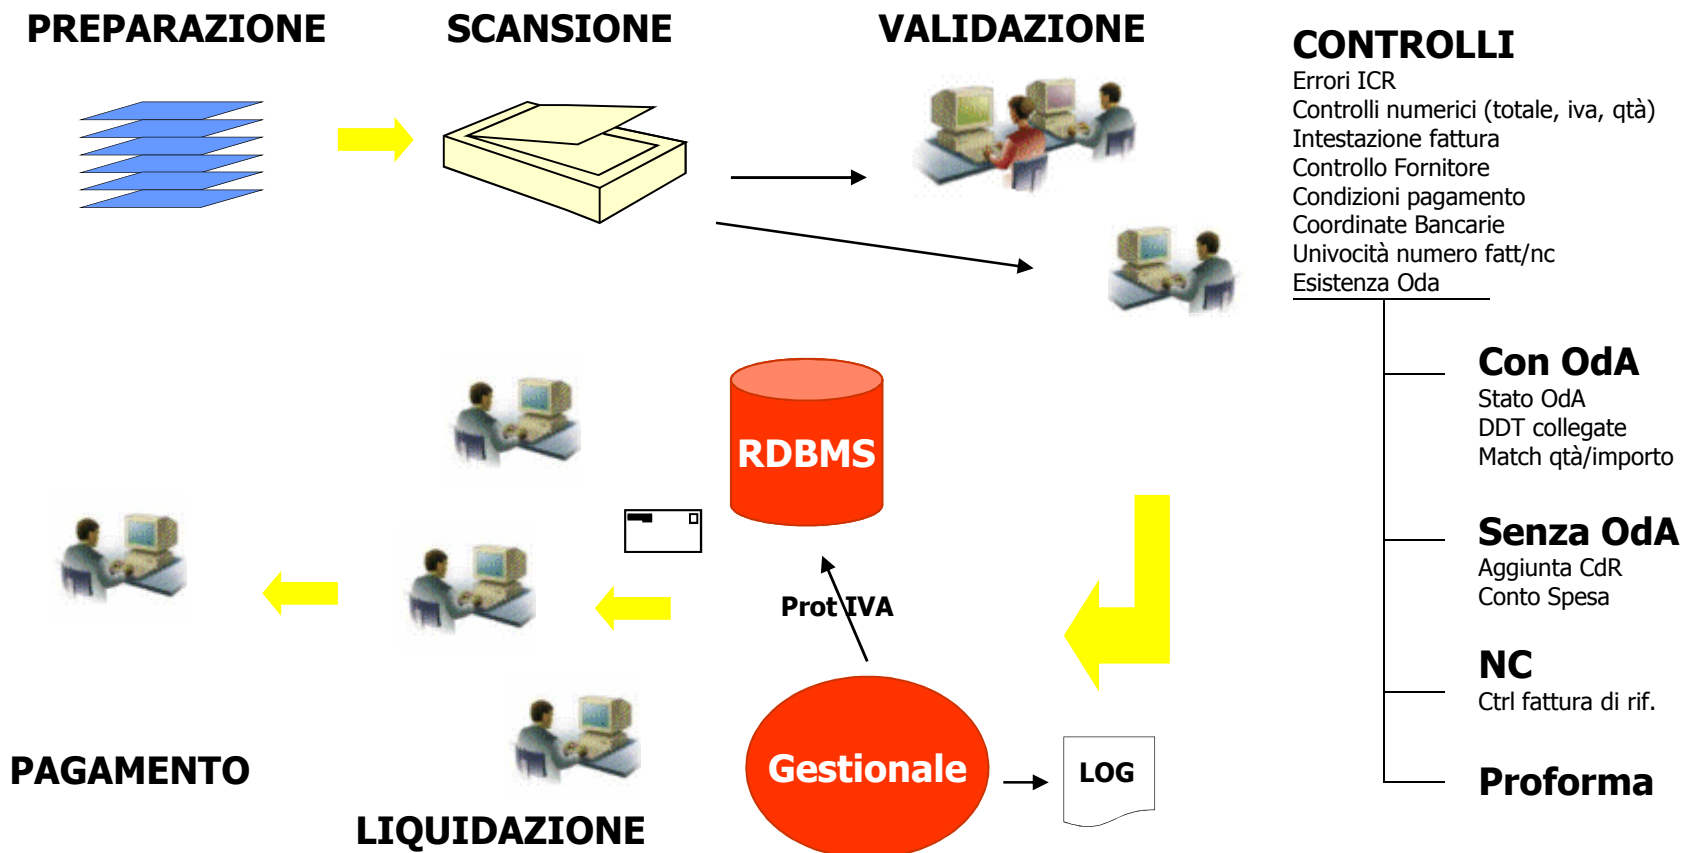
PREPARAZIONE

SCANSIONE

VALIDAZIONE

CONTROLLI
Errori ICR
Controlli numerici (totale, iva, qtà)
Intestazione fattura
Controllo Fornitore
Condizioni pagamento
Coordinate Bancarie
Univocità numero fatt/nc
Esistenza Oda

Con OdA
Stato OdA
DDT collegate
Match qtà/importo

Senza OdA
Aggiunta CdR
Conto Spesa

NC
Ctrl fattura di rif.

Proforma

RDBMS

Prot IVA

Gestionale

LOG

PAGAMENTO

LIQUIDAZIONE